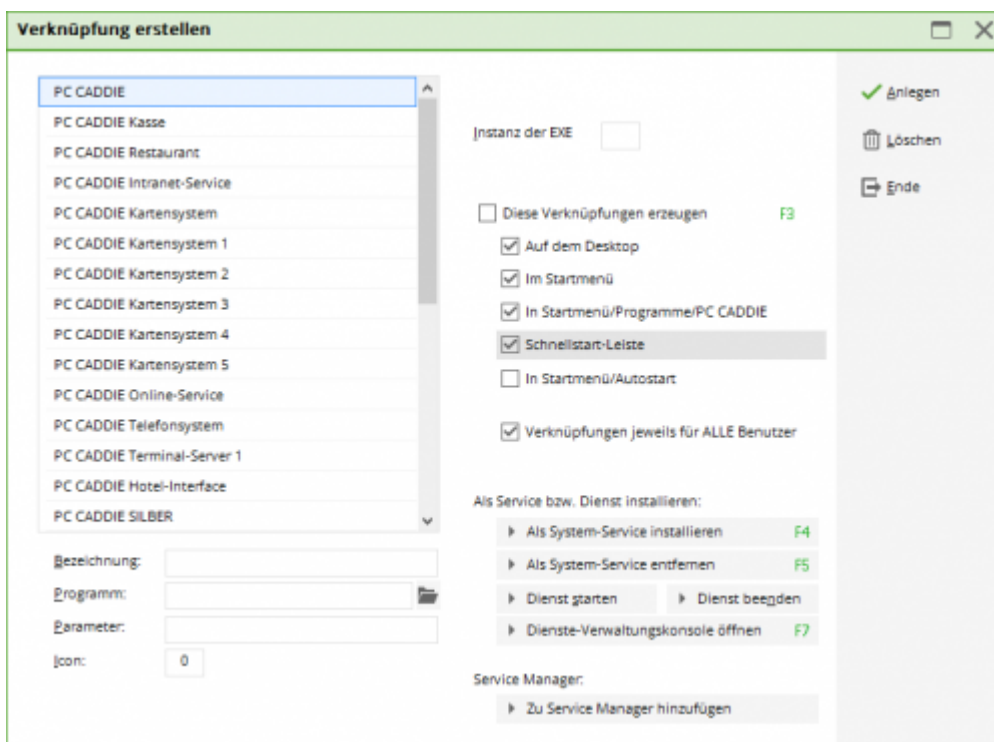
Verknüpfung erstellen

PC CADDIE
PC CADDIE Kasse
PC CADDIE Restaurant
PC CADDIE Intranet-Service
PC CADDIE Kartensystem
PC CADDIE Kartensystem 1
PC CADDIE Kartensystem 2
PC CADDIE Kartensystem 3
PC CADDIE Kartensystem 4
PC CADDIE Kartensystem 5
PC CADDIE Online-Service
PC CADDIE Telefonsystem
PC CADDIE Terminal-Server 1
PC CADDIE Hotel-Interface
PC CADDIE SILBER

Bezeichnung:
Programm:
Parameter:
Icon: 0

Instanz der EXE

Diese Verknüpfungen erzeugen F3
Auf dem Desktop
Im Startmenü
In Startmenü/Programme/PC CADDIE
Schnellstart-Leiste
In Startmenü/Autostart

Verknüpfungen jeweils für ALLE Benutzer

Als Service bzw. Dienst installieren:
Als System-Service installieren F4
Als System-Service entfernen F5
Dienst starten
Dienst beenden
Dienste-Verwaltungskonsole öffnen F7

Service Manager:
Zu Service Manager hinzufügen

Anlegen
Löschen
Ende